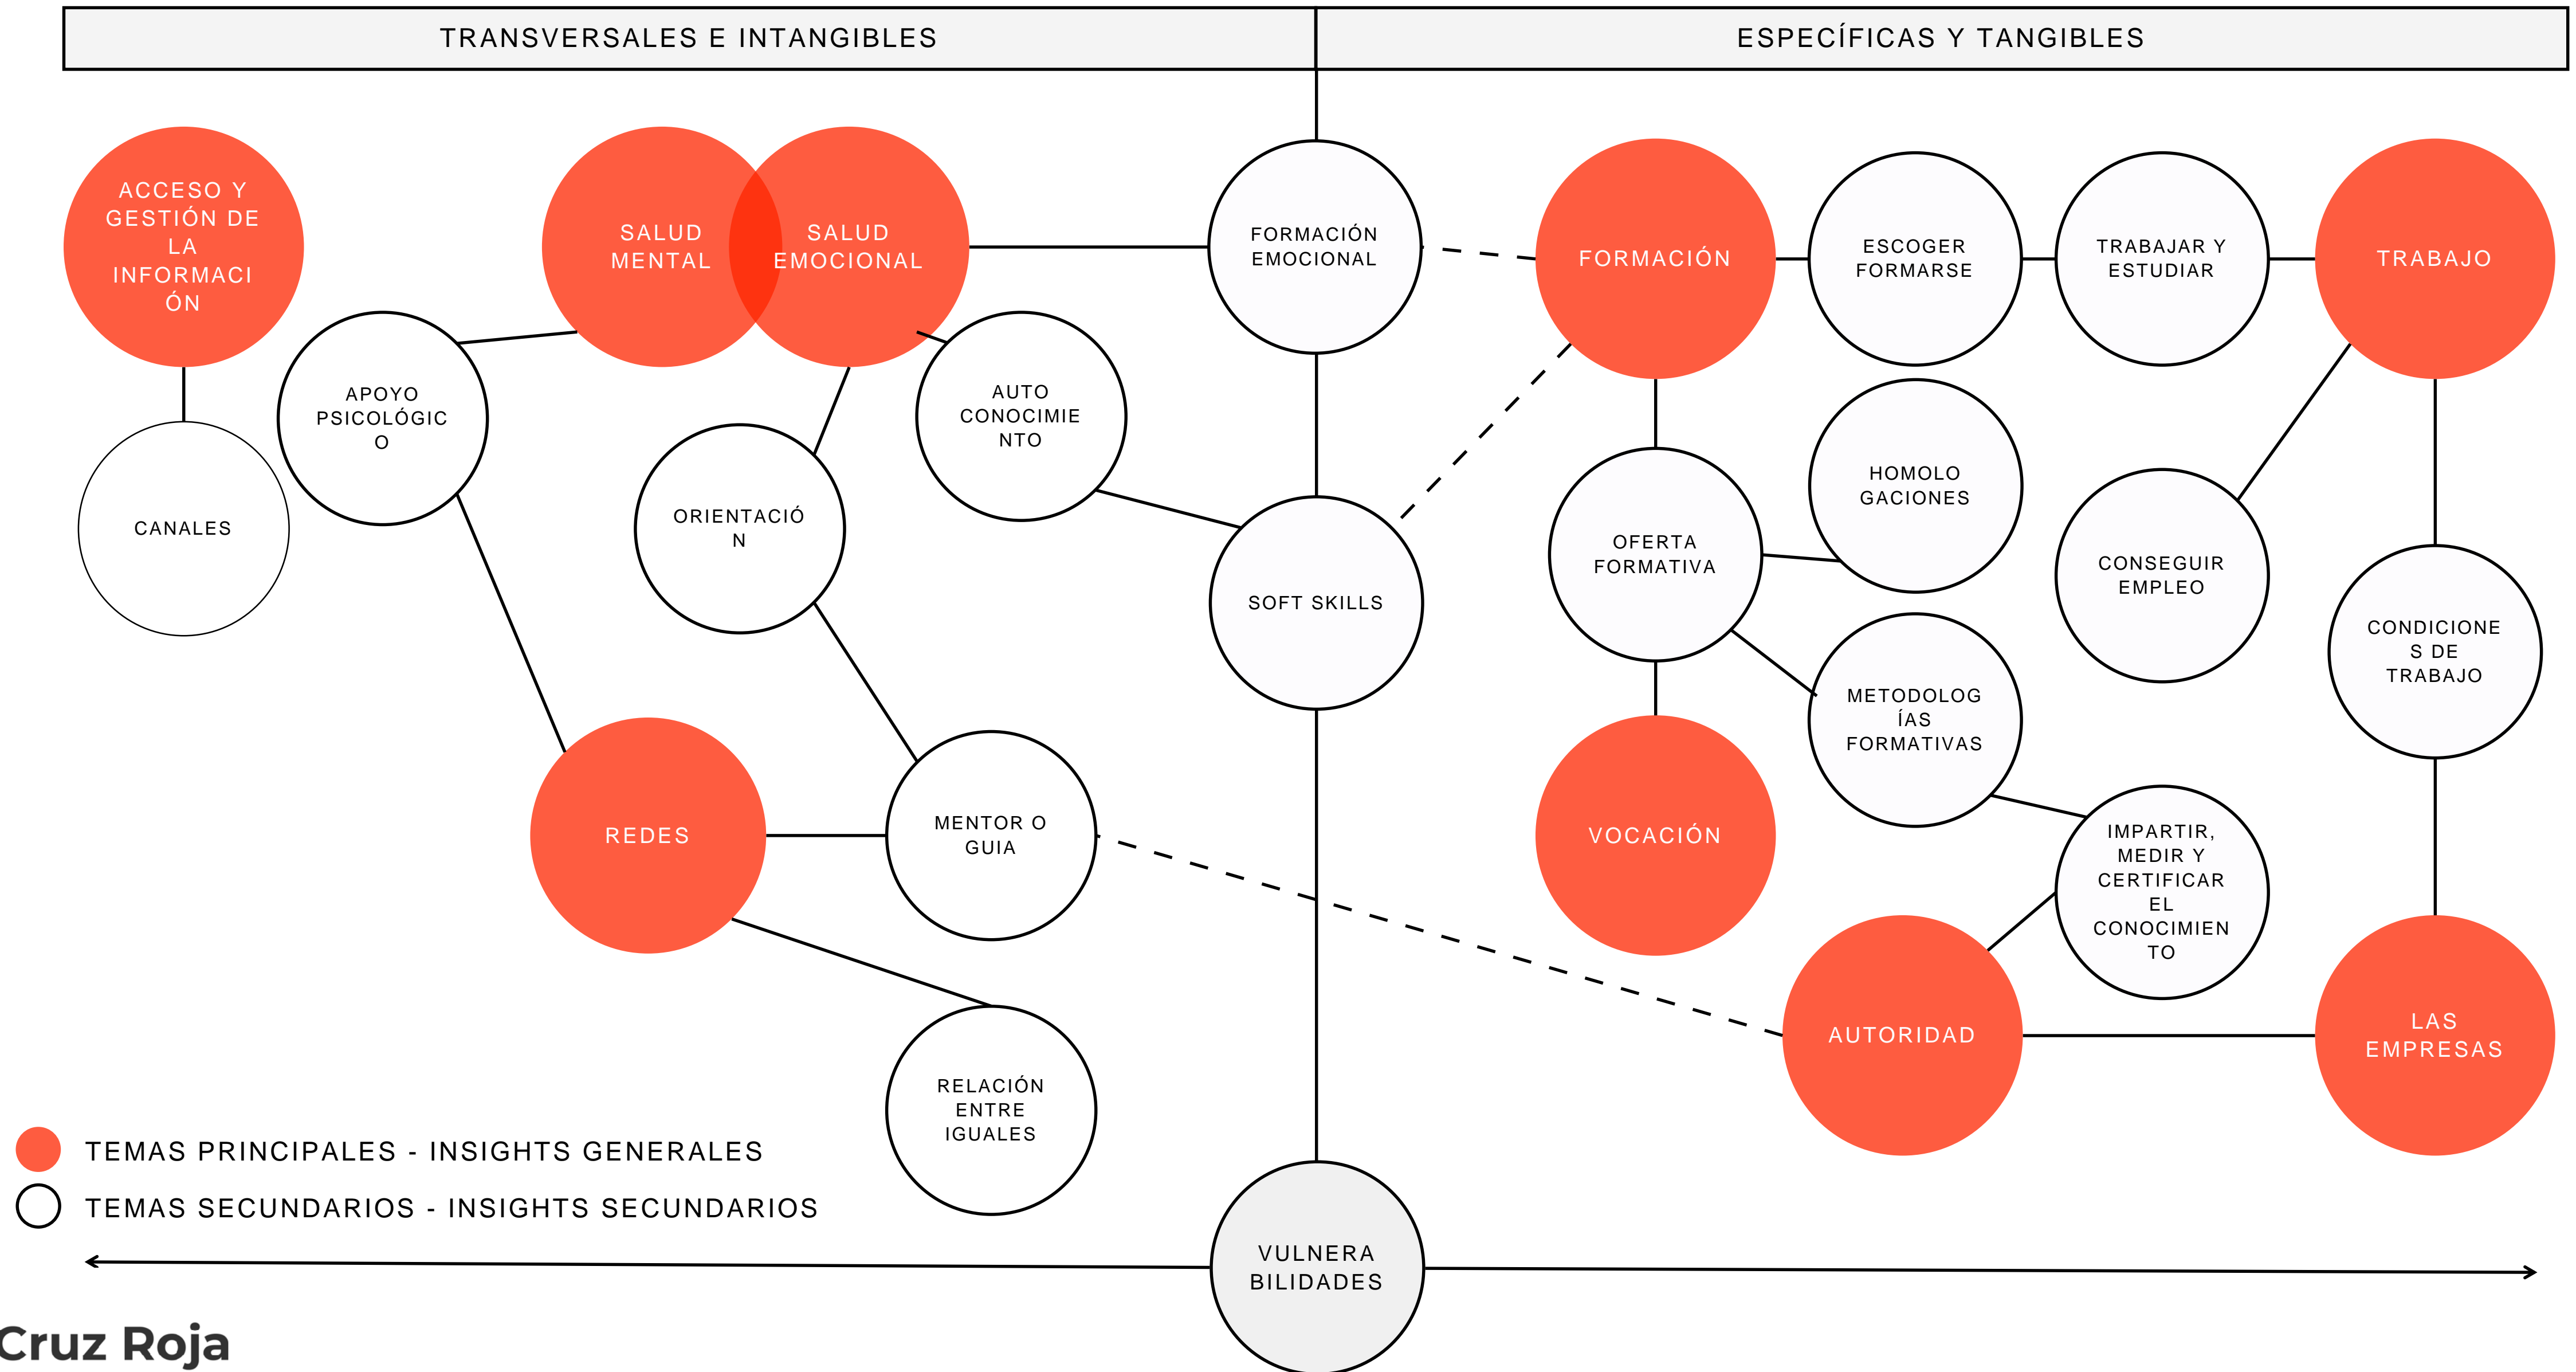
TRANSVERSALES E INTANGIBLES

ESPECÍFICAS Y TANGIBLES

ACCESO Y GESTIÓN DE LA INFORMACIÓN

SALUD MENTAL

SALUD EMOCIONAL

FORMACIÓN EMOCIONAL

FORMACIÓN

ESCOGER FORMARSE

TRABAJAR Y ESTUDIAR

TRABAJO

APOYO PSICOLÓGICO

AUTO CONOCIMIENTO

CANALES

ORIENTACIÓN

SOFT SKILLS

HOMOLOGACIONES

OFERTA FORMATIVA

CONSEGUIR EMPLEO

CONDICIONES DE TRABAJO

METODOLOGÍAS FORMATIVAS

REDES

MENTOR O GUIA

VOCACIÓN

IMPARTIR, MEDIR Y CERTIFICAR EL CONOCIMIENTO

AUTORIDAD

LAS EMPRESAS

RELACIÓN ENTRE IGUALES

TEMAS PRINCIPALES - INSIGHTS GENERALES

TEMAS SECUNDARIOS - INSIGHTS SECUNDARIOS

VULNERABILIDADES

Cruz Roja